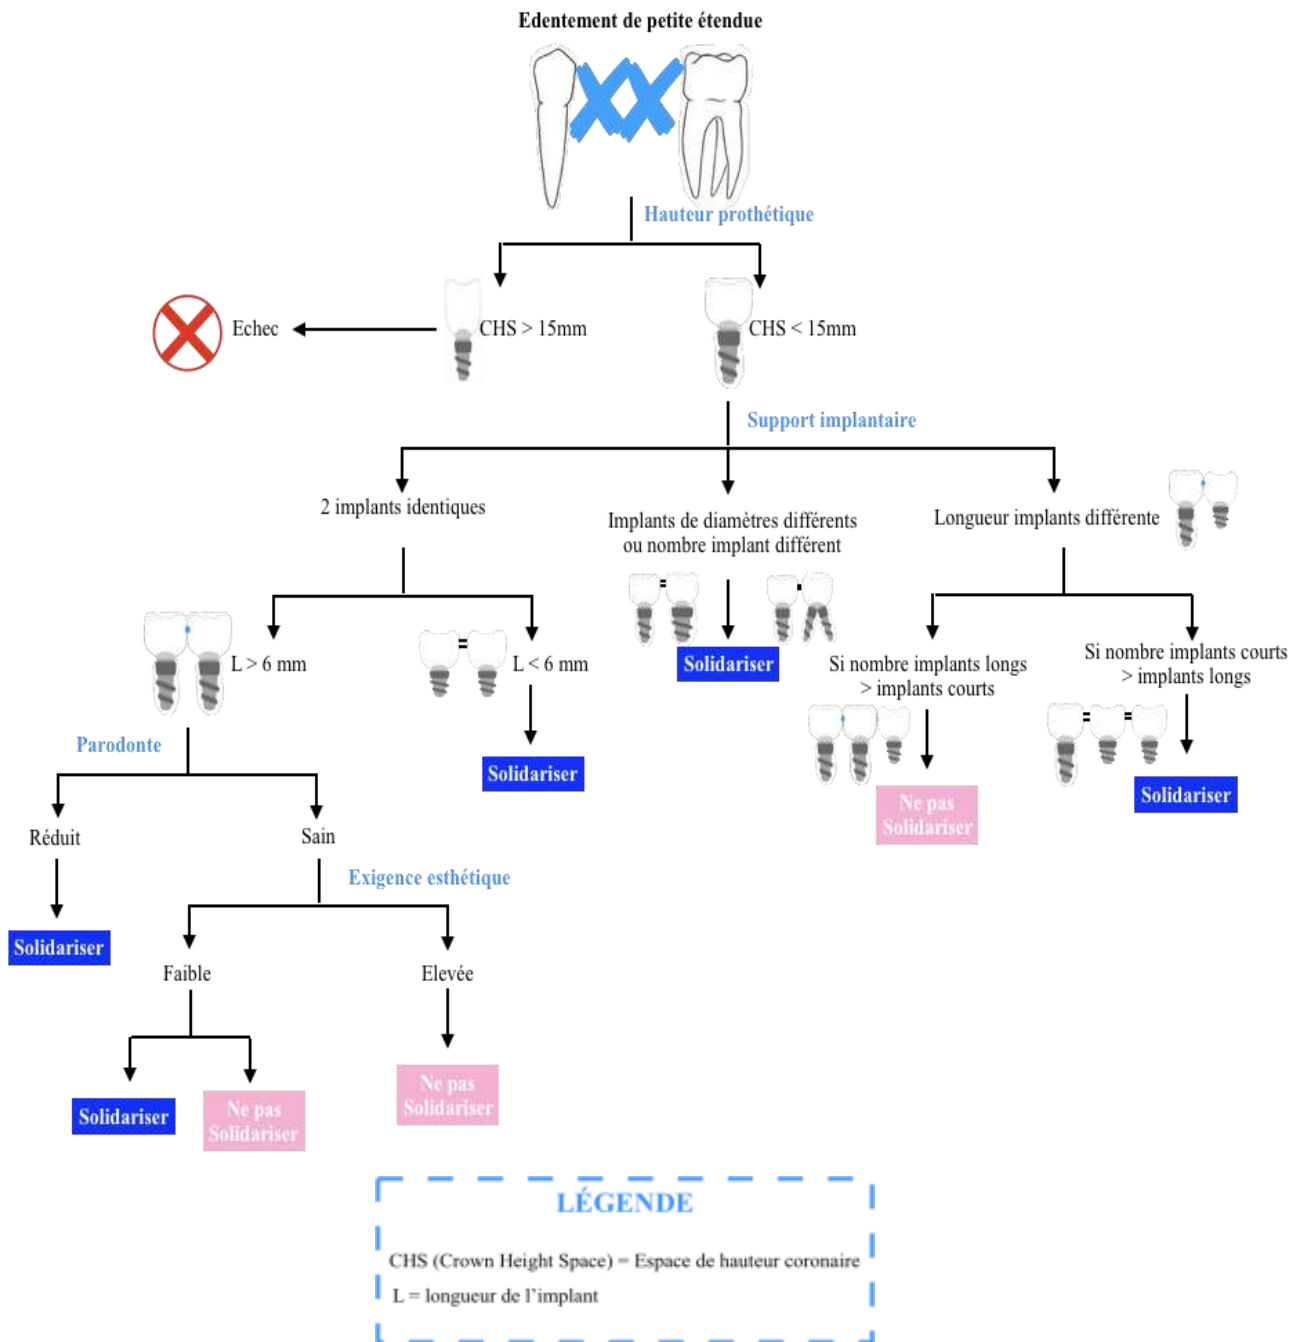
Edentement de petite étendue

Hauteur prothétique

Echec

CHS > 15mm

CHS < 15mm

Support implantaire

2 implants identiques

Implants de diamètres différents ou nombre implant différent

Longueur implants différente

L > 6 mm

L < 6 mm

Solidariser

Si nombre implants longs > implants courts

Si nombre implants courts > implants longs

Parodonte

Solidariser

Ne pas Solidariser

Solidariser

Réduit

Sain

Exigence esthétique

Solidariser

Faible

Elevée

Solidariser

Ne pas Solidariser

Ne pas Solidariser

LÉGENDE

CHS (Crown Height Space) = Espace de hauteur coronaire

L = longueur de l'implant